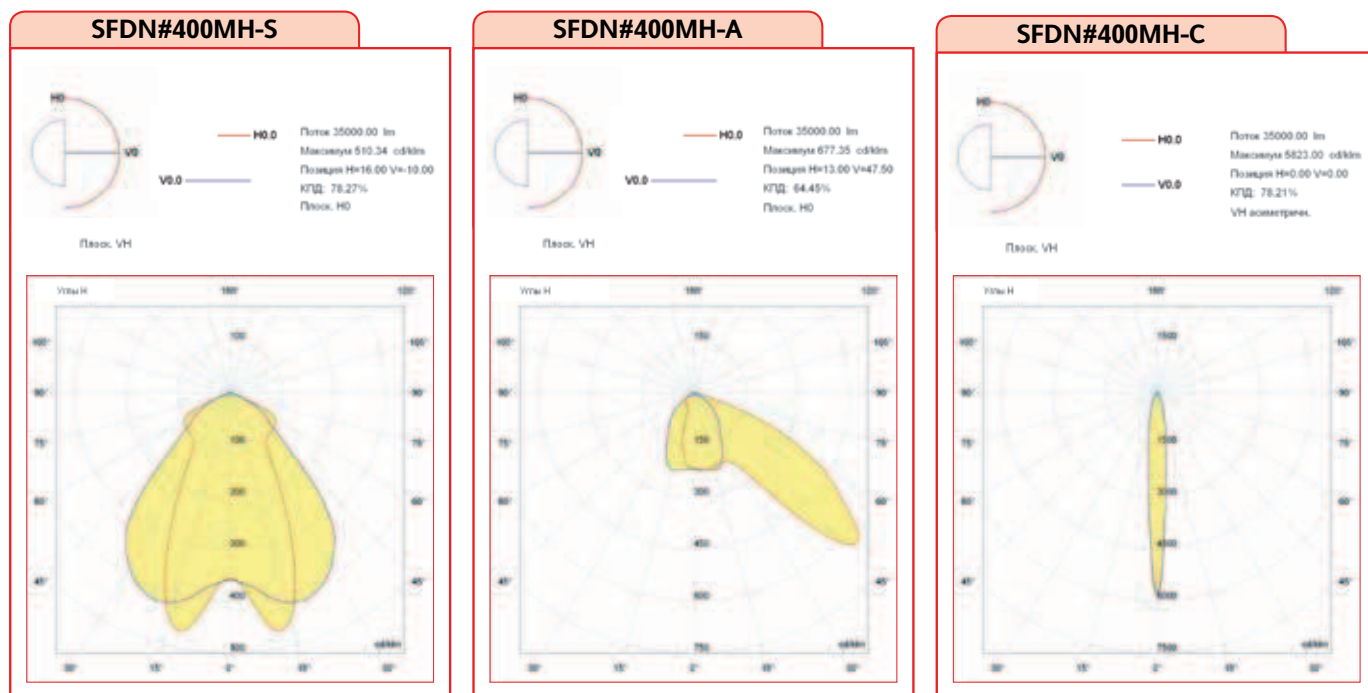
SFDN#400MH-S

H0
V0
H0.0
V0.0
Поток 35000.00 lm
Максимум 510.34 cd/klm
Позиция H=16.00 V=-10.00
КПД: 78.27%
Плоск. H0
Плоск. VH

Углы H
180°
120°
105°
90°
75°
60°
45°
100
100
200
300
400
500
cd/klm
30°
15°
0°
15°
30°

SFDN#400MH-A

H0
V0
H0.0
V0.0
Поток 35000.00 lm
Максимум 677.35 cd/klm
Позиция H=13.00 V=47.50
КПД: 64.45%
Плоск. H0
Плоск. VH

Углы H
180°
120°
105°
90°
75°
60°
45°
150
150
300
450
600
750
cd/klm
30°
15°
0°
15°
30°

SFDN#400MH-C

H0
V0
H0.0
V0.0
Поток 35000.00 lm
Максимум 5823.00 cd/klm
Позиция H=0.00 V=0.00
КПД: 78.21%
VH асимметрич.
Плоск. VH

Углы H
180°
120°
105°
90°
75°
60°
45°
1500
1500
3000
4500
6000
7500
cd/klm
30°
15°
0°
15°
30°